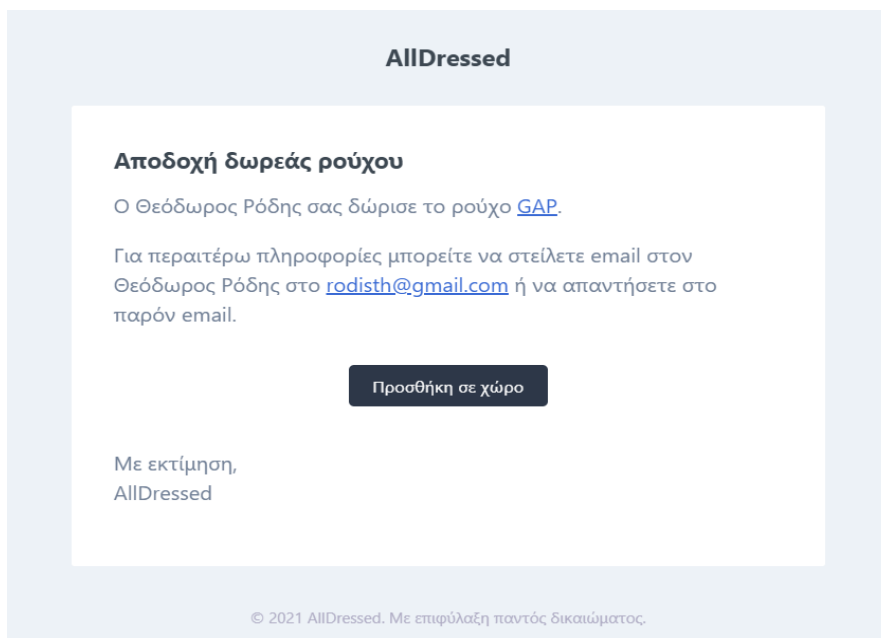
AllDressed

Αποδοχή δωρεάς ρούχου

Ο Θεόδωρος Ρόδης σας δώρισε το ρούχο GAP.

Για περαιτέρω πληροφορίες μπορείτε να στείλετε email στον Θεόδωρος Ρόδης στο rodisth@gmail.com ή να απαντήσετε στο παρόν email.

Προσθήκη σε χώρο

Με εκτίμηση,
AllDressed

© 2021 AllDressed. Με επιφύλαξη παντός δικαιώματος.